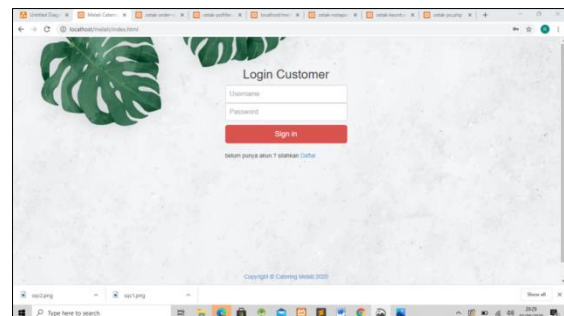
Untitled Diagr ×
Melati Caterin ×
cetak-order-c ×
cetak-portfoli ×
localhost/mel ×
cetak-notapo ×
cetak-laporb ×
cetak-pcu.php ×
+

localhost/melati/index.html

Login Customer

Username

Password

Sign in

belum punya akun ? silahkan Daftar

Copyright © Catering Melati 2020

ssp2.png

ssp1.png

Show all

Type here to search

20:29